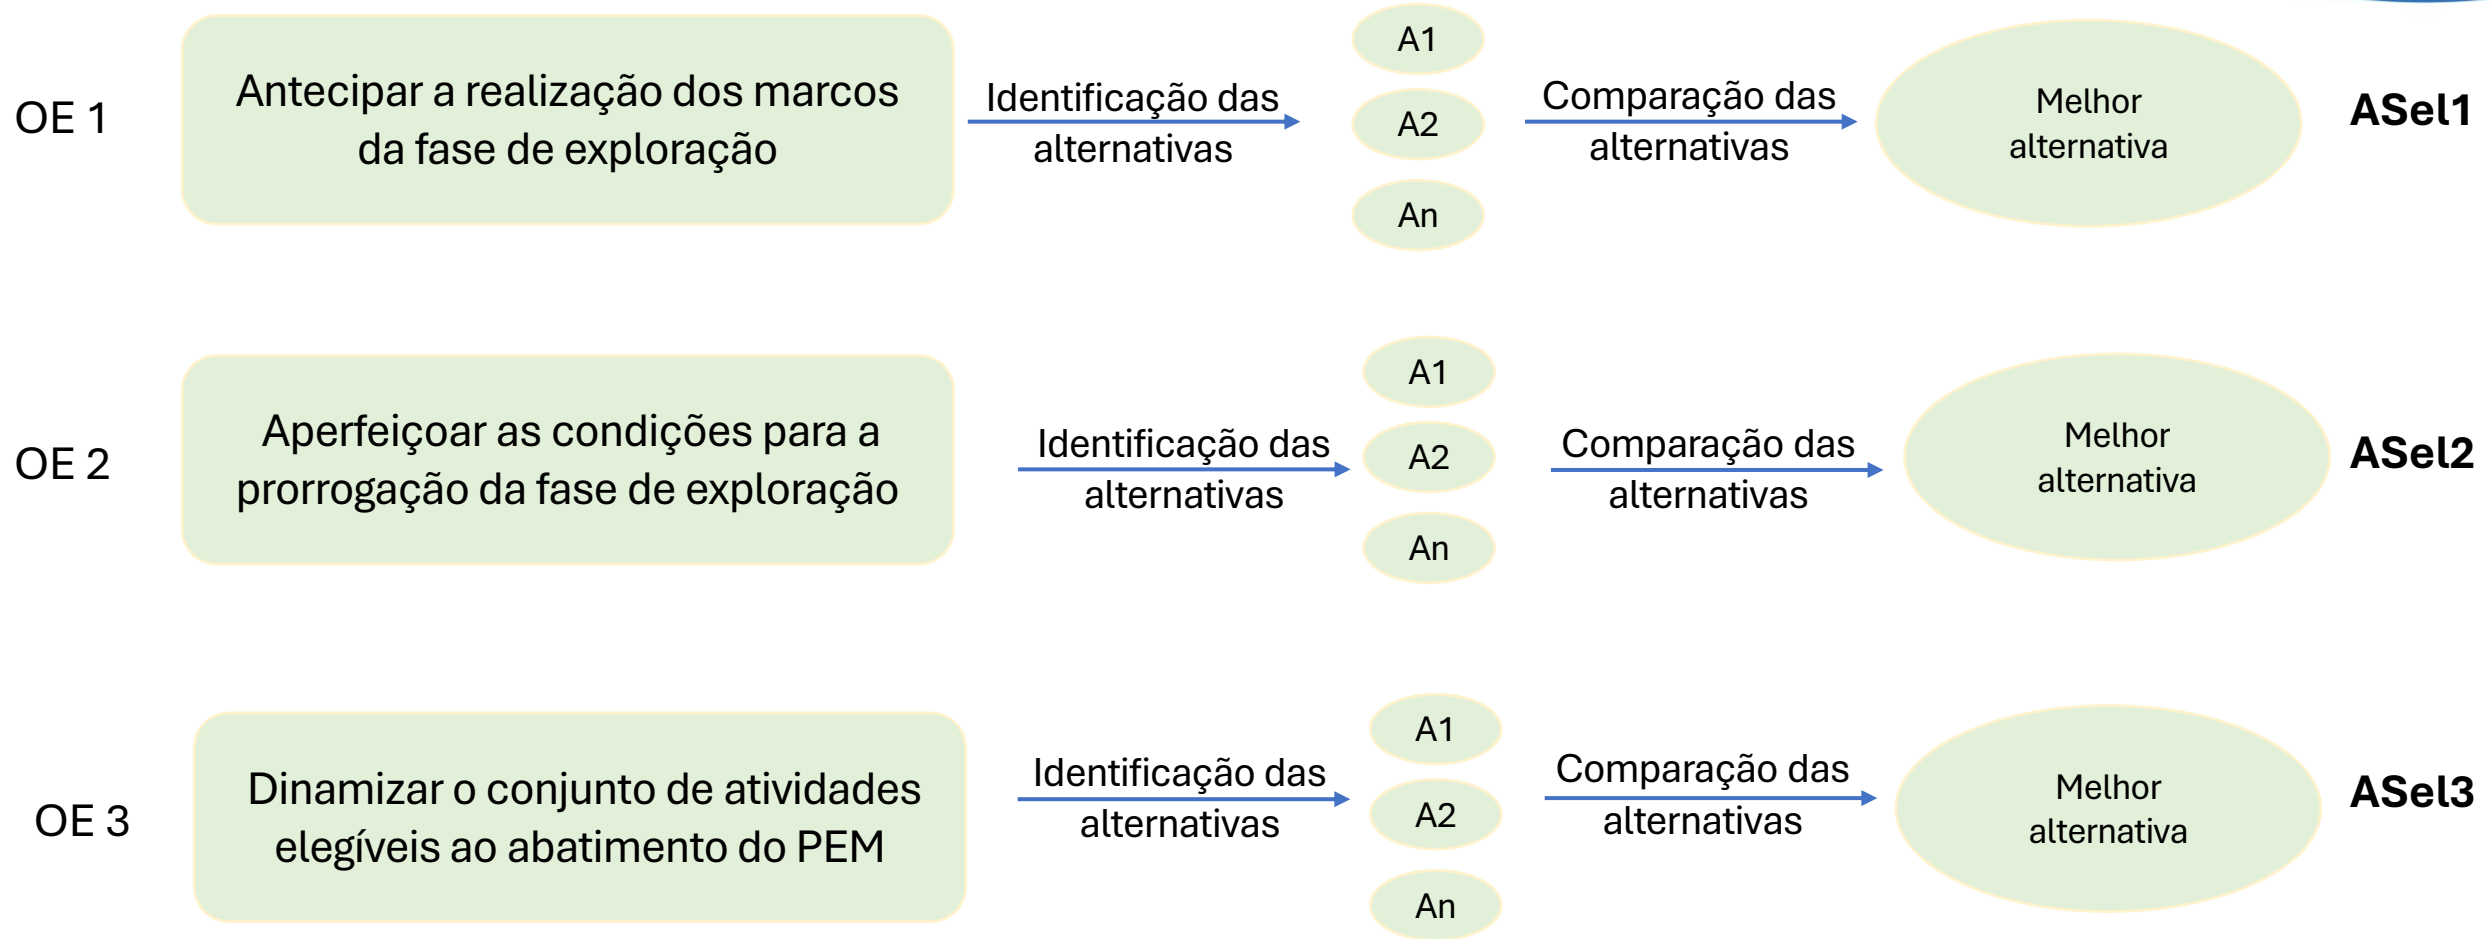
OE 1

Antecipar a realização dos marcos da fase de exploração

Identificação das alternativas

A1

A2

An

Comparação das alternativas

Melhor alternativa

ASel1

OE 2

Aperfeiçoar as condições para a prorrogação da fase de exploração

Identificação das alternativas

A1

A2

An

Comparação das alternativas

Melhor alternativa

ASel2

OE 3

Dinamizar o conjunto de atividades elegíveis ao abatimento do PEM

Identificação das alternativas

A1

A2

An

Comparação das alternativas

Melhor alternativa

ASel3